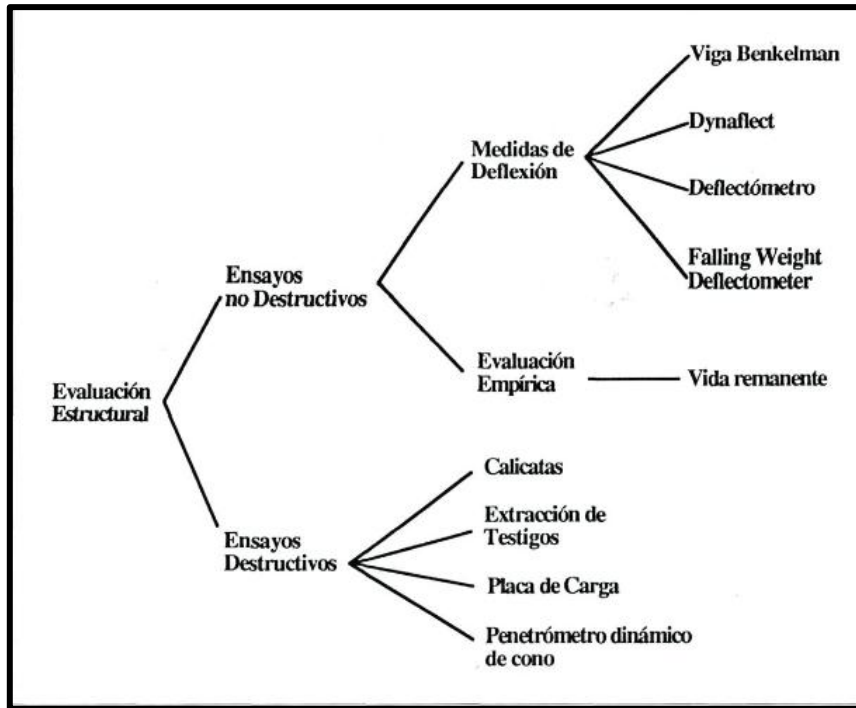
Evaluación Estructural

Ensayos no Destructivos

Medidas de Deflexión

Viga Benkelman

Dynaflect

Deflectómetro

Falling Weight Deflectometer

Evaluación Empírica

Vida remanente

Ensayos Destructivos

Calicatas

Extracción de Testigos

Placa de Carga

Penetrómetro dinámico de cono